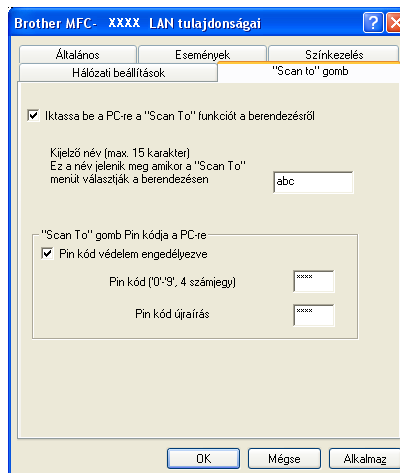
Brother MFC- XXXX LAN tulajdonságai

Általános
Események
Színkezelés
Hálózati beállítások
"Scan to" gomb

Iktassa be a PC-re a "Scan To" funkciót a berendezésről

Kijelző név (max. 15 karakter)
Ez a név jelenik meg amikor a "Scan To" menüt választják a berendezésen
abc

"Scan To" gomb Pin kódja a PC-re
Pin kód védelem engedélyezve
Pin kód ('0'-'9', 4 számjegy)
****
Pin kód újraírás
****

OK
Mégse
Alkalmaz